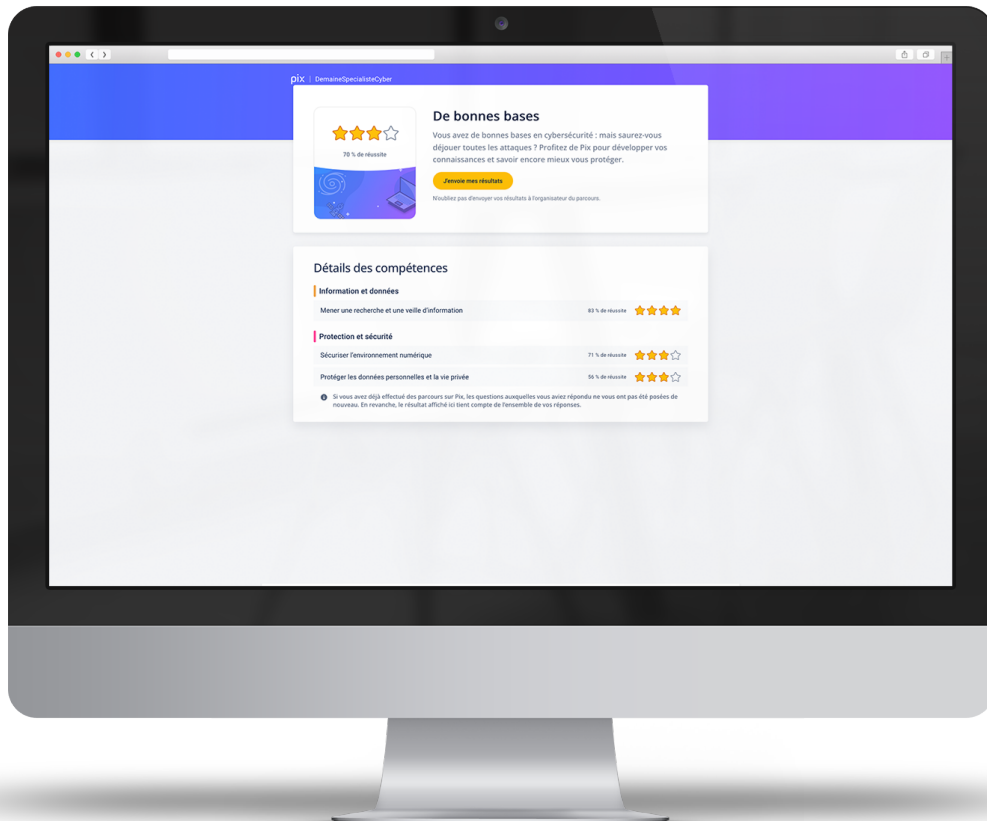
pix | DemaineSpecialisteCyber

70 % de réussite

De bonnes bases

Vous avez de bonnes bases en cybersécurité : mais saurez-vous déjouer toutes les attaques ? Profitez de Pix pour développer vos connaissances et savoir encore mieux vous protéger.

J'envoie mes résultats

N'oubliez pas d'envoyer vos résultats à l'organisateur du parcours.

Détails des compétences

Information et données

Mener une recherche et une veille d'information 83 % de réussite

Protection et sécurité

Sécuriser l'environnement numérique 71 % de réussite

Protéger les données personnelles et la vie privée 56 % de réussite

Si vous avez déjà effectué des parcours sur Pix, les questions auxquelles vous aviez répondu ne vous ont pas été posées de nouveau. En revanche, le résultat affiché ici tient compte de l'ensemble de vos réponses.